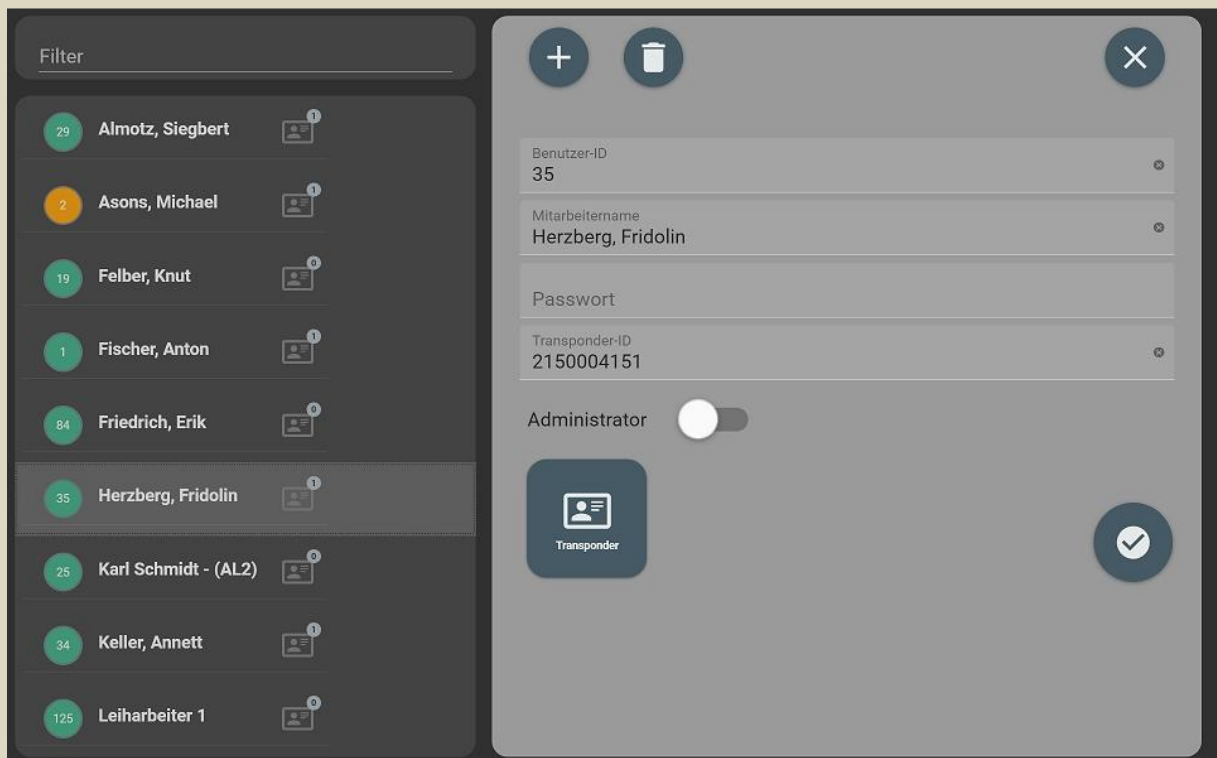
Filter

29 Almotz, Siegbert 1

2 Asons, Michael 1

19 Felber, Knut 0

1 Fischer, Anton 1

84 Friedrich, Erik 0

35 Herzberg, Fridolin 1

25 Karl Schmidt - (AL2) 0

34 Keller, Annett 1

125 Leiharbeiter 1 0

Benutzer-ID
35

Mitarbeitername
Herzberg, Fridolin

Passwort

Transponder-ID
2150004151

Administrator

Transponder